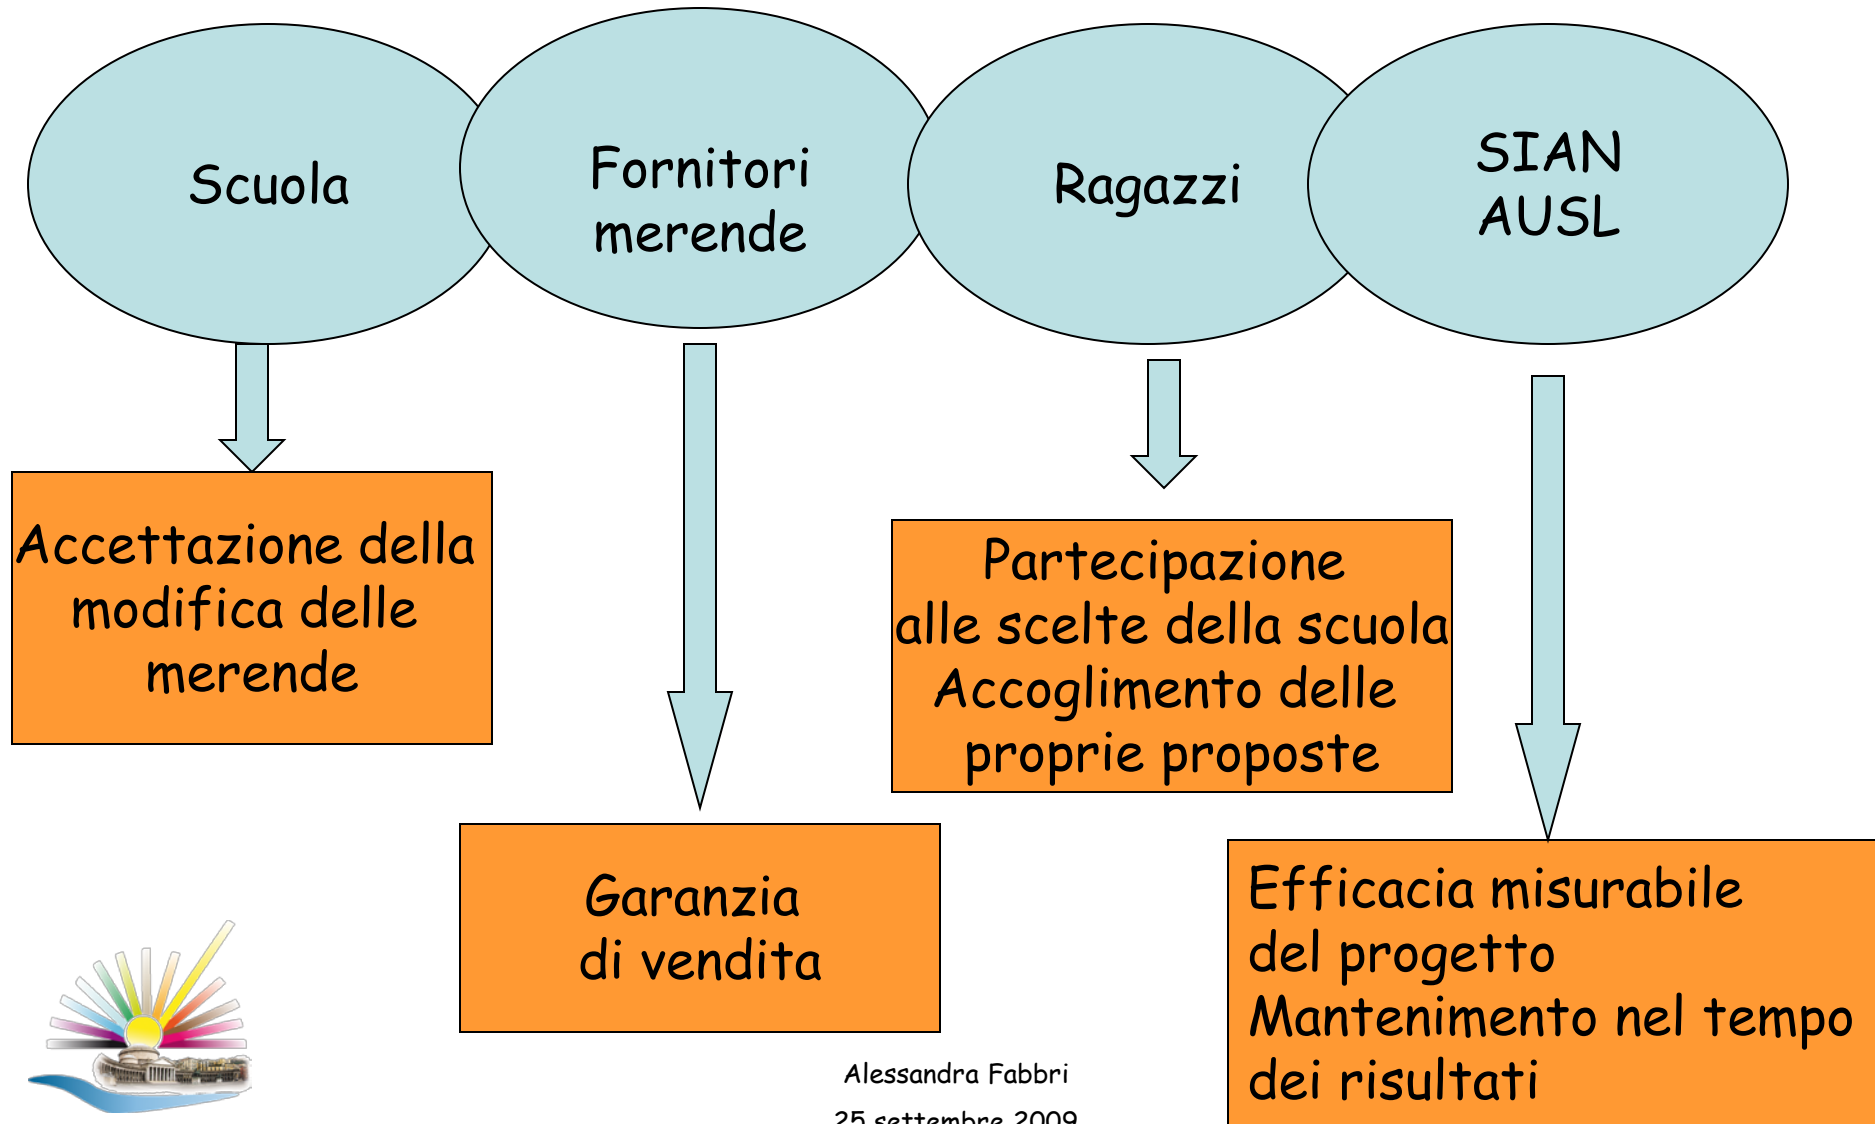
Scuola

Fornitori merende

Ragazzi

SIAN AUSL

Accettazione della modifica delle merende

Garanzia di vendita

Partecipazione alle scelte della scuola Accoglimento delle proprie proposte

Efficacia misurabile del progetto Mantenimento nel tempo dei risultati

Alessandra Fabbri
25 settembre 2009